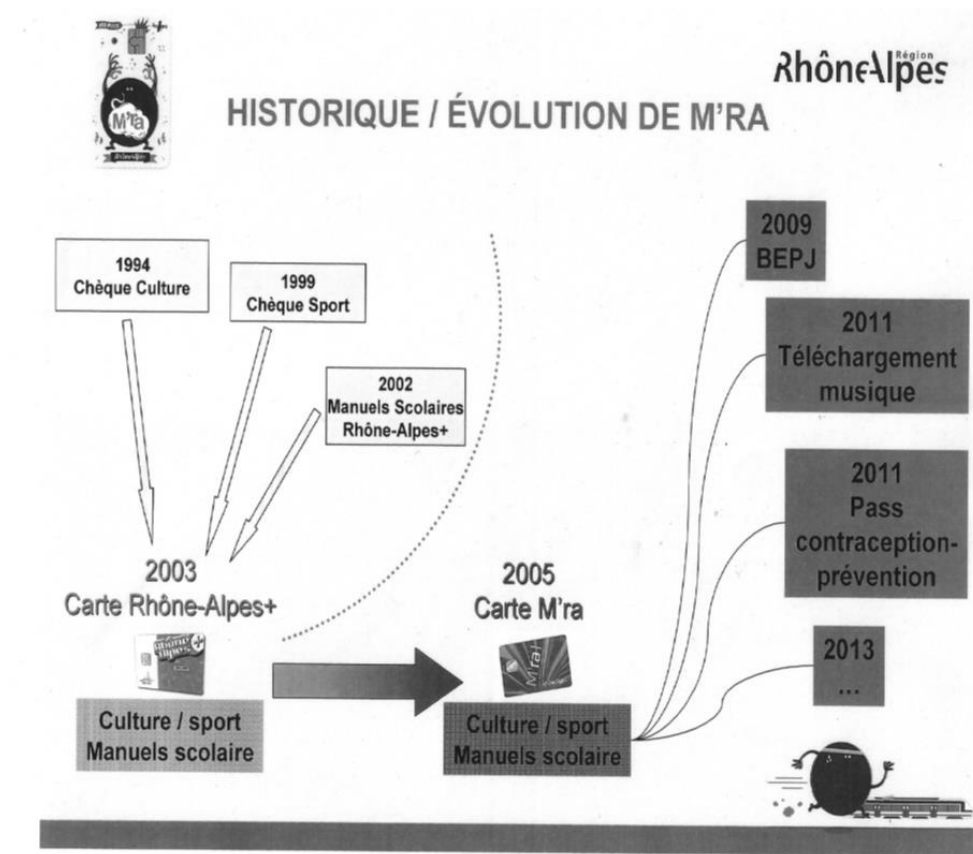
RhôneAlpes Région

HISTORIQUE / ÉVOLUTION DE M'RA

1994
Chèque Culture

1999
Chèque Sport

2002
Manuels Scolaires
Rhône-Alpes+

2003
Carte Rhône-Alpes+

Culture / sport
Manuels scolaire

2005
Carte M'ra

Culture / sport
Manuels scolaire

2009
BEPJ

2011
Téléchargement musique

2011
Pass contraception-prévention

2013
...